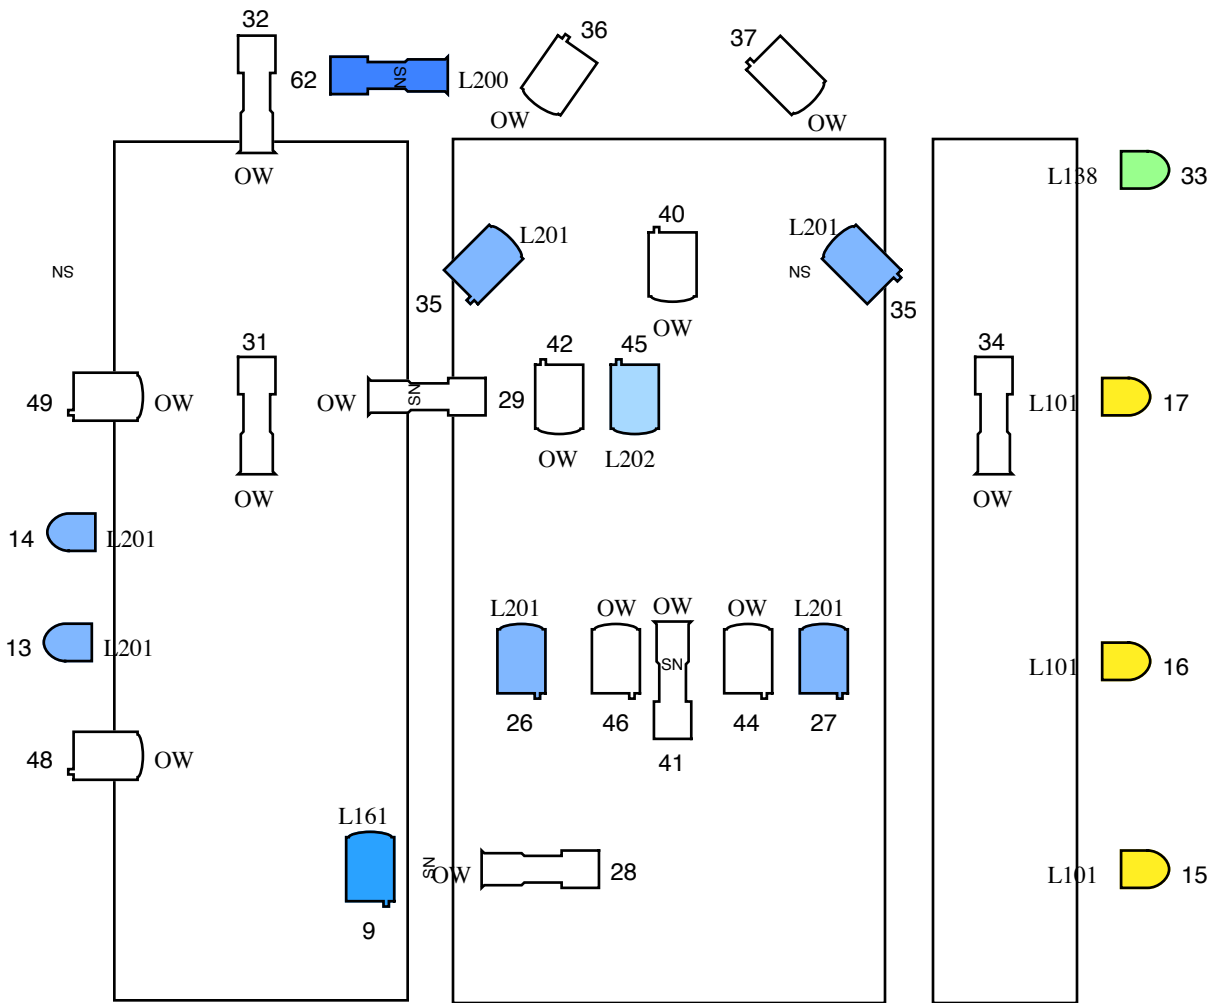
32
62
NS
L200
36
OW
37
OW
OW
L138
33
NS
L201
40
L201
NS
35
OW
35
31
42
45
34
49
OW
OW
NS
29
L101
17
OW
L202
OW
OW
OW
14
L201
L201
OW
OW
OW
L201
13
L201
SN
L101
16
26
46
44
27
41
48
OW
L161
NS
OW
28
L101
15
9